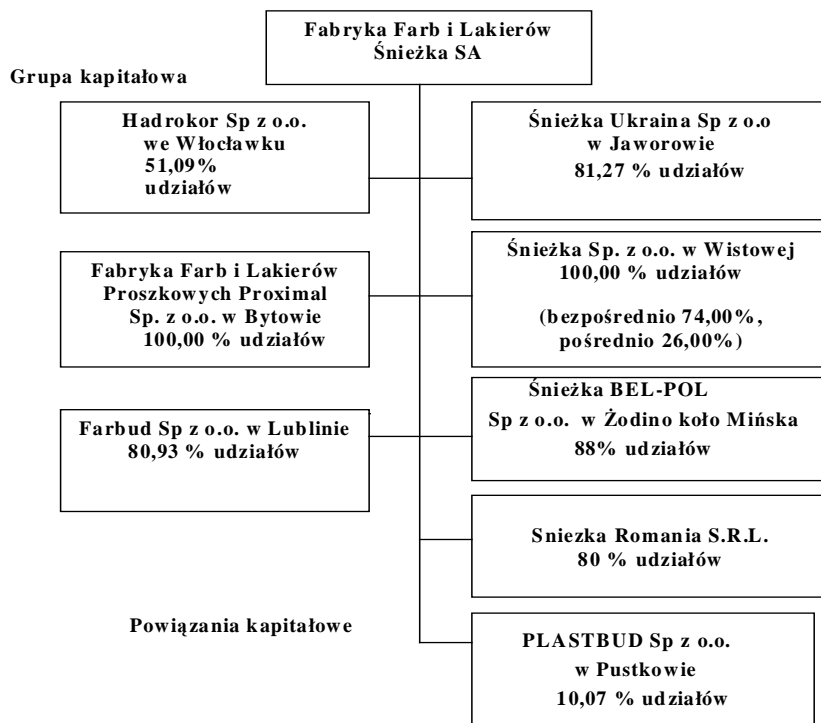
Fabryka Farb i Lakierów
Śnieżka SA

Grupa kapitałowa

Hadrokor Sp z o.o.
we Włocławku
51,09%
udziałów

Śnieżka Ukraina Sp z o.o
w Jaworowie
81,27 % udziałów

Fabryka Farb i Lakierów
Proszkowych Proximal
Sp. z o.o. w Bytowie
100,00 % udziałów

Śnieżka Sp. z o.o. w Wistowej
100,00 % udziałów

(bezpośrednio 74,00%,
pośrednio 26,00%)

Farbud Sp z o.o. w Lublinie
80,93 % udziałów

Śnieżka BEL-POL
Sp z o.o. w Żodino koło Mińska
88% udziałów

Sniezka Romania S.R.L.
80 % udziałów

Powiązania kapitałowe

PLASTBUD Sp z o.o.
w Pustkowie
10,07 % udziałów